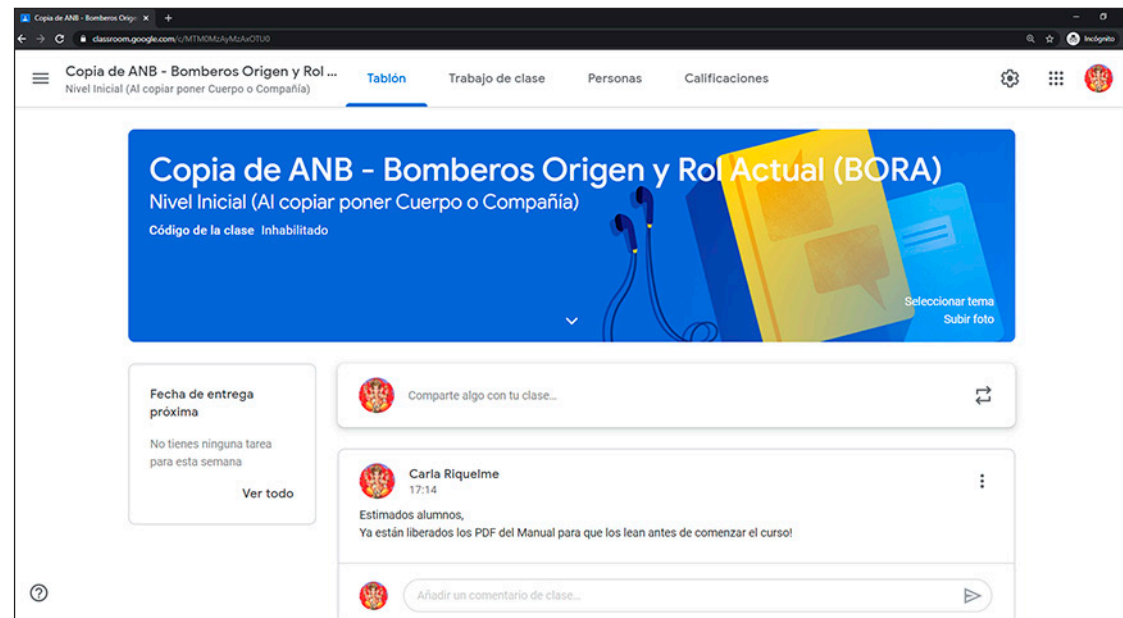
Copia de ANB - Bomberos Orig ×
classroom.google.com/c/MTM0MzAyMzAxOTU0
Incógnito

Copia de ANB - Bomberos Origen y Rol ...
Nivel Inicial (Al copiar poner Cuerpo o Compañía)
Tablón
Trabajo de clase
Personas
Calificaciones

Copia de ANB - Bomberos Origen y Rol Actual (BORA)
Nivel Inicial (Al copiar poner Cuerpo o Compañía)
Código de la clase Inhabilitado
Seleccionar tema
Subir foto

Fecha de entrega próxima
No tienes ninguna tarea para esta semana
Ver todo

Comparte algo con tu clase...

Carla Riquelme
17:14
Estimados alumnos,
Ya están liberados los PDF del Manual para que los lean antes de comenzar el curso!

Añadir un comentario de clase...